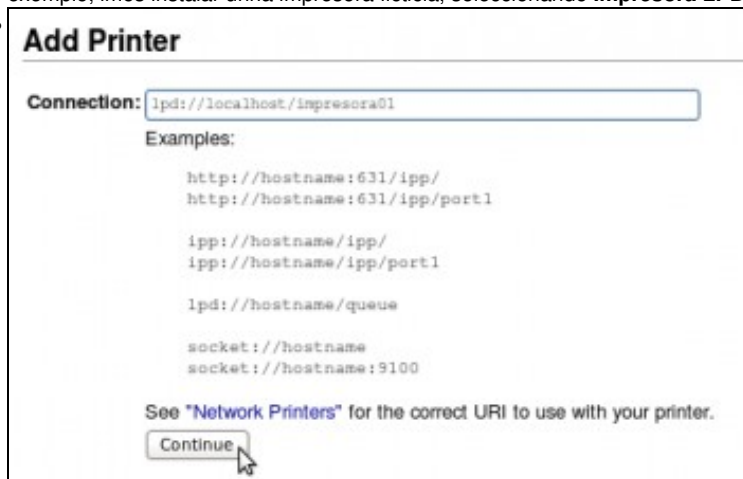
ejemplo, imos instalar unha impresora ficticia, seleccionando **Impresora 2**. E

Add Printer

Connection: lpd://localhost/impresora01

Examples:

http://hostname:631/ipp/
http://hostname:631/ipp/port1

ipp://hostname/ipp/
ipp://hostname/ipp/port1

lpd://hostname/queue

socket://hostname
socket://hostname:9100

See "Network Printers" for the correct URI to use with your printer.

Continue